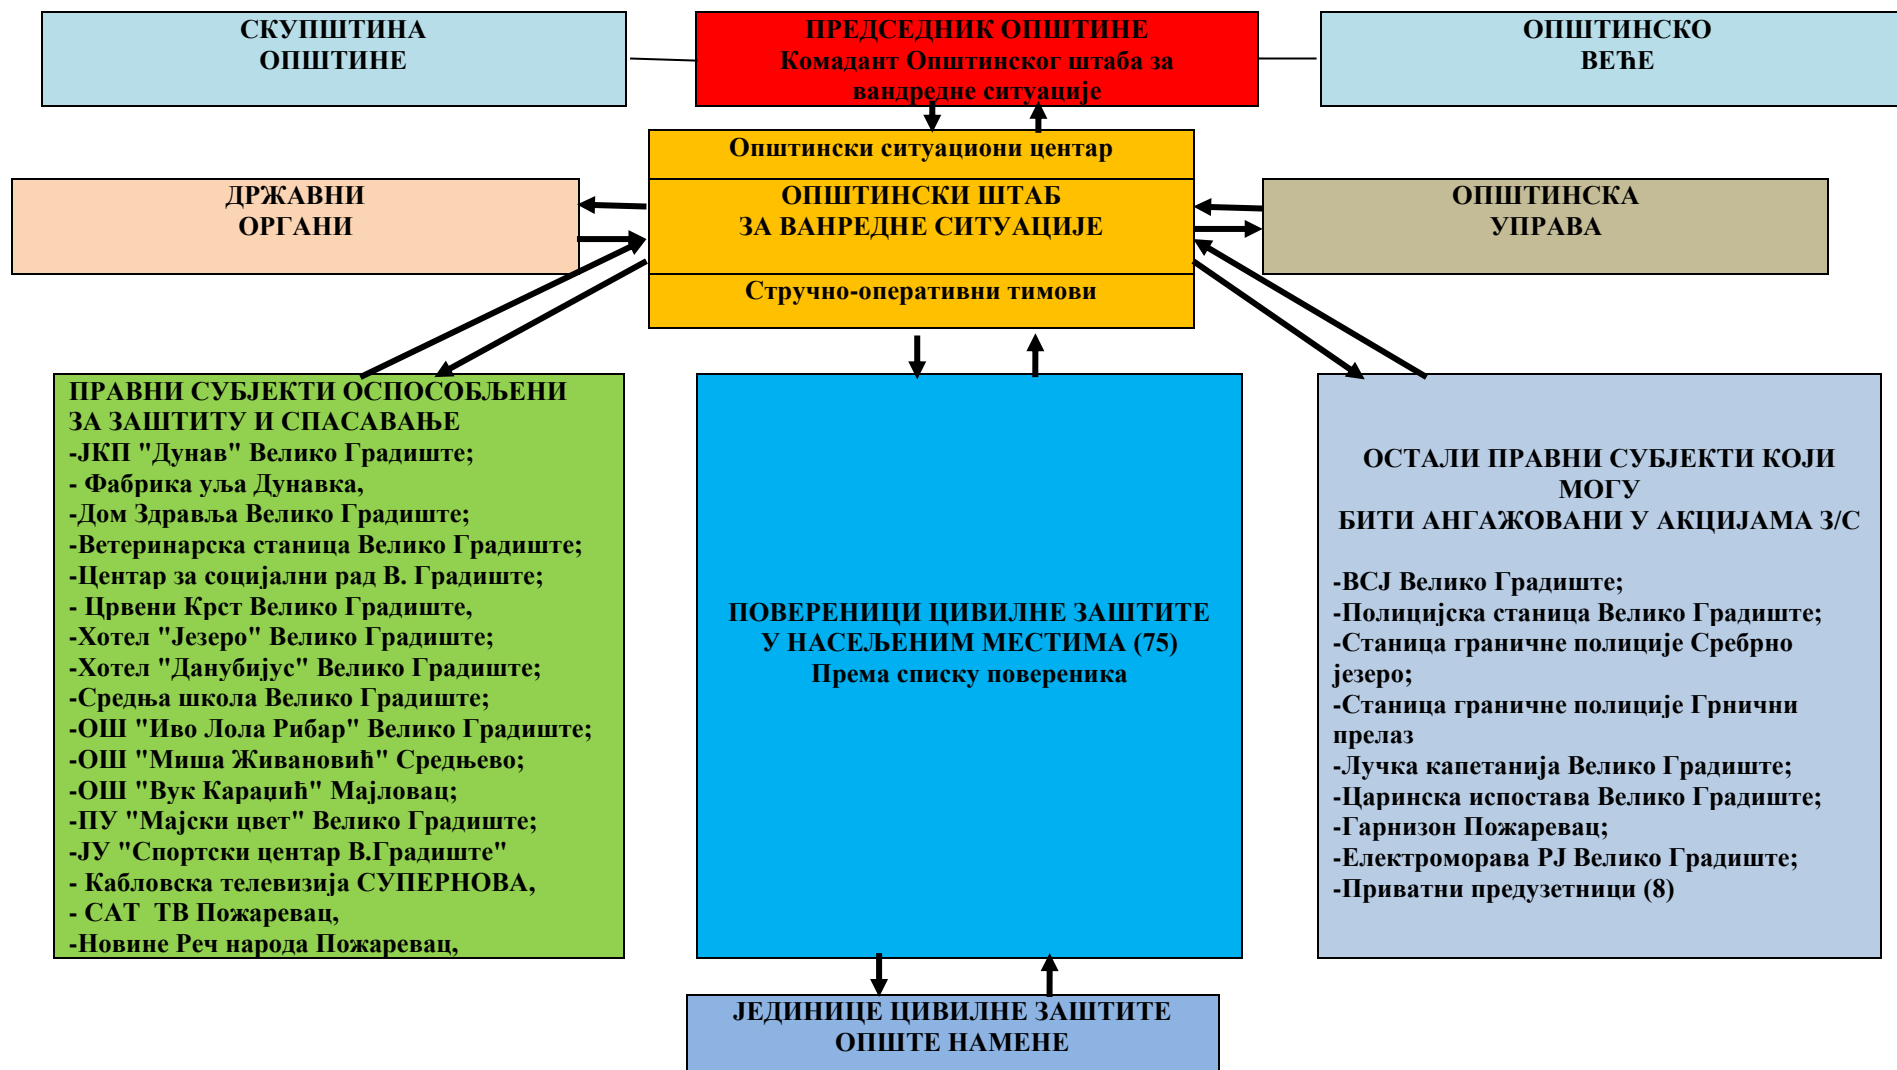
СКУПШТИНА ОПШТИНЕ

ПРЕДСЕДНИК ОПШТИНЕ
Комадант Општинског штаба за ванредне ситуације

ОПШТИНСКО ВЕЋЕ

Општински ситуациони центар

ОПШТИНСКИ ШТАБ ЗА ВАНРЕДНЕ СИТУАЦИЈЕ

Стручно-оперативни тимови

ДРЖАВНИ ОРГАНИ

ОПШТИНСКА УПРАВА

ПРАВНИ СУБЈЕКТИ ОСПОСОБЉЕНИ ЗА ЗАШТИТУ И СПАСАВАЊЕ
-ЈКП "Дунав" Велико Градиште;
- Фабрика уља Дунавка,
-Дом Здравља Велико Градиште;
-Ветеринарска станица Велико Градиште;
-Центар за социјални рад В. Градиште;
- Црвени Крст Велико Градиште,
-Хотел "Језеро" Велико Градиште;
-Хотел "Данубијус" Велико Градиште;
-Средња школа Велико Градиште;
-ОШ "Иво Лола Рибар" Велико Градиште;
-ОШ "Миша Живановић" Средњево;
-ОШ "Вук Караџић" Мајловац;
-ПУ "Мајски цвет" Велико Градиште;
-ЈУ "Спортски центар В.Градиште"
- Кабловска телевизија СУПЕРНОВА,
- САТ ТВ Пожаревац,
-Новине Реч народа Пожаревац,

ПОВЕРЕНИЦИ ЦИВИЛНЕ ЗАШТИТЕ У НАСЕЉЕНИМ МЕСТИМА (75)
Према списку повереника

ОСТАЛИ ПРАВНИ СУБЈЕКТИ КОЈИ МОГУ БИТИ АНГАЖОВАНИ У АКЦИЈАМА З/С

-ВСЈ Велико Градиште;
-Полицијска станица Велико Градиште;
-Станица граничне полиције Сребрно језеро;
-Станица граничне полиције Грнични прелаз
-Лучка капетанија Велико Градиште;
-Царинска испостава Велико Градиште;
-Гарнизон Пожаревац;
-Електроморава РЈ Велико Градиште;
-Приватни предузетници (8)

ЈЕДИНИЦЕ ЦИВИЛНЕ ЗАШТИТЕ ОПШТЕ НАМЕНЕ